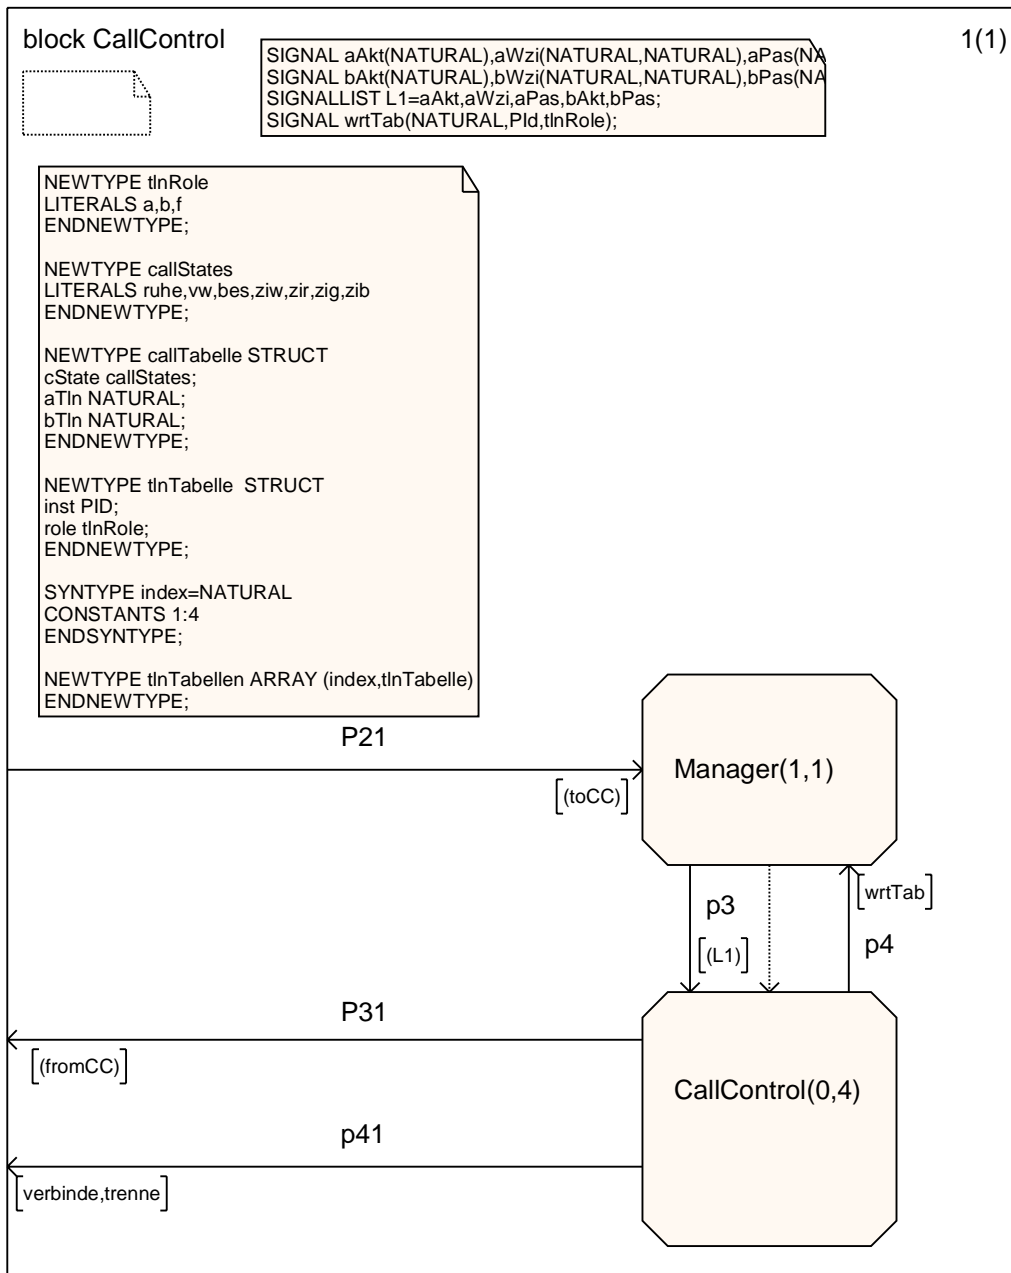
block CallControl

1(1)

SIGNAL aAkt(NATURAL),aWzi(NATURAL,NATURAL),aPas(NA
SIGNAL bAkt(NATURAL),bWzi(NATURAL,NATURAL),bPas(NA
SIGNALLIST L1=aAkt,aWzi,aPas,bAkt,bPas;
SIGNAL wrtTab(NATURAL,PId,tlnRole);

NEWTYPE tlnRole
LITERALS a,b,f
ENDNEWTYPE;

NEWTYPE callStates
LITERALS ruhe,vw,bes,ziw,zir,zig,zib
ENDNEWTYPE;

NEWTYPE callTabelle STRUCT
cState callStates;
aTln NATURAL;
bTln NATURAL;
ENDNEWTYPE;

NEWTYPE tlnTabelle STRUCT
inst PID;
role tlnRole;
ENDNEWTYPE;

SYNTYPE index=NATURAL
CONSTANTS 1:4
ENDSYNTYPE;

NEWTYPE tlnTabellen ARRAY (index,tlnTabelle)
ENDNEWTYPE;

P21

(toCC)

Manager(1,1)

p3

(L1)

wrtTab

p4

P31

(fromCC)

CallControl(0,4)

p41

verbinde,trenne